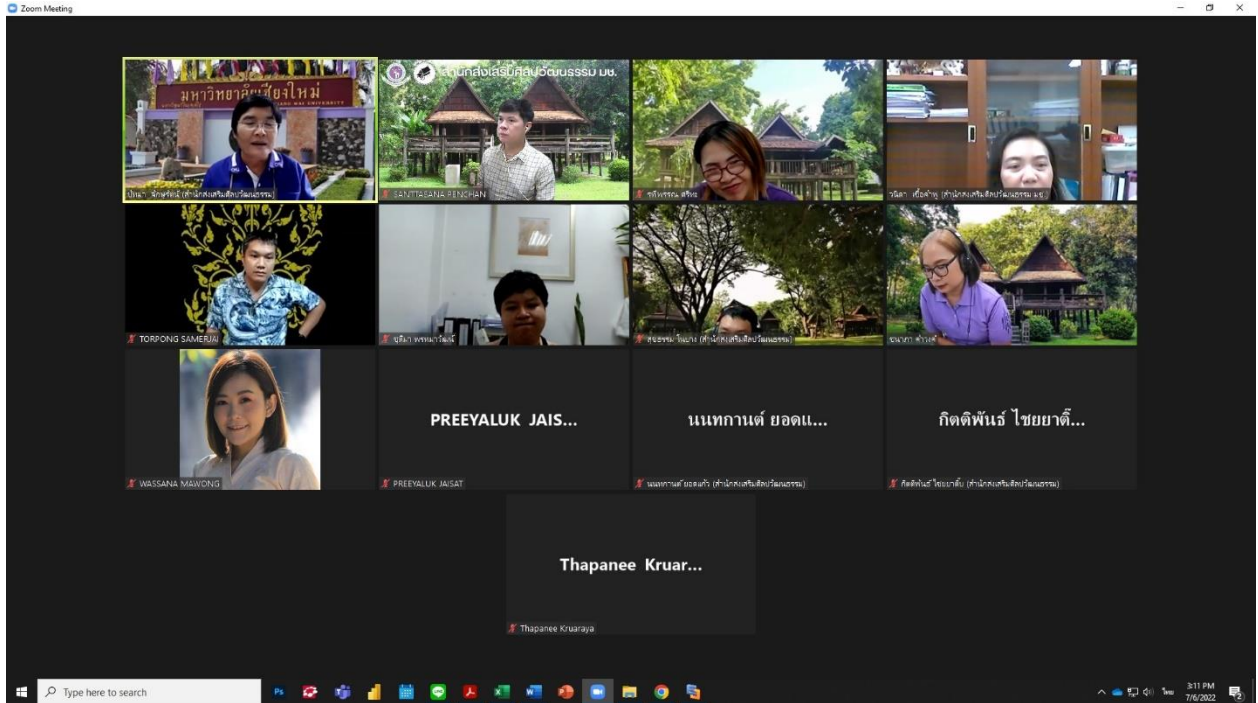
Zoom Meeting

มหาวิทยาลัยเชียงใหม่

ปัณณา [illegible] (สำนักส่งเสริมศิลปวัฒนธรรม)

สำนักส่งเสริมศิลปวัฒนธรรม มช.

SANTTASANA PENCHAN

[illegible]

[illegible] (สำนักส่งเสริมศิลปวัฒนธรรม มช.)

TORPONG SAMERJAI

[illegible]

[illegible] (สำนักส่งเสริมศิลปวัฒนธรรม)

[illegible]

WASSANA MAWONG

PREEYALUK JAIS...

PREEYALUK JAISAT

นนทกานต์ ยอดแ...

นนทกานต์ ยอดแก้ว (สำนักส่งเสริมศิลปวัฒนธรรม)

กิตติพันธ์ ไชยยาตี้...

กิตติพันธ์ ไชยยาตี้น (สำนักส่งเสริมศิลปวัฒนธรรม)

Thapanee Kruar...

Thapanee Kruaraya

Type here to search

ไทย 3:11 PM 7/6/2022